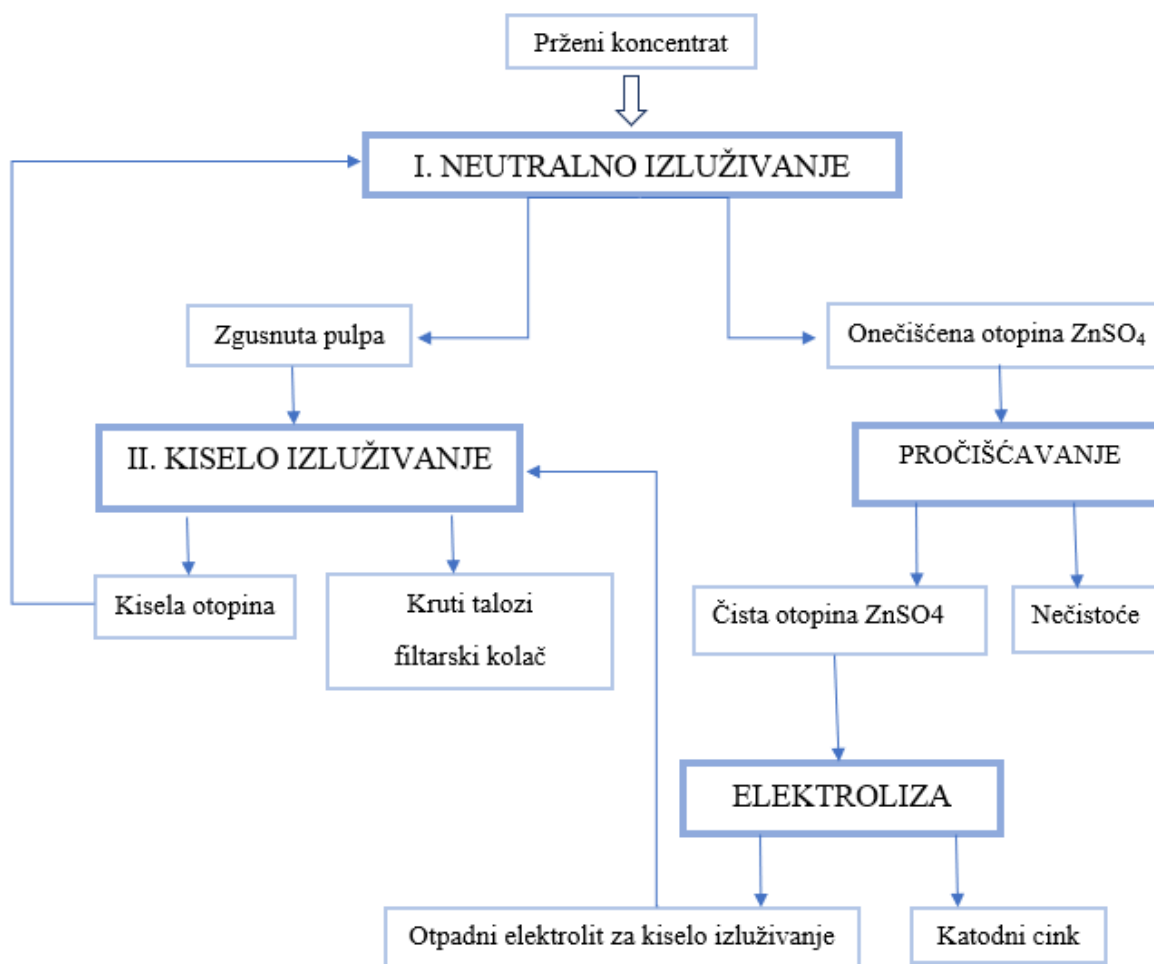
Prženi koncentrat

I. NEUTRALNO IZLUŽIVANJE

Zgusnuta pulpa

Onečišćena otopina $ZnSO_4$

II. KISELO IZLUŽIVANJE

PROČIŠĆAVANJE

Kisela otopina

Kruti talozi filtarski kolač

Čista otopina ZnSO4

Nečistoće

ELEKTROLIZA

Otpadni elektrolit za kiselo izluživanje

Katodni cink